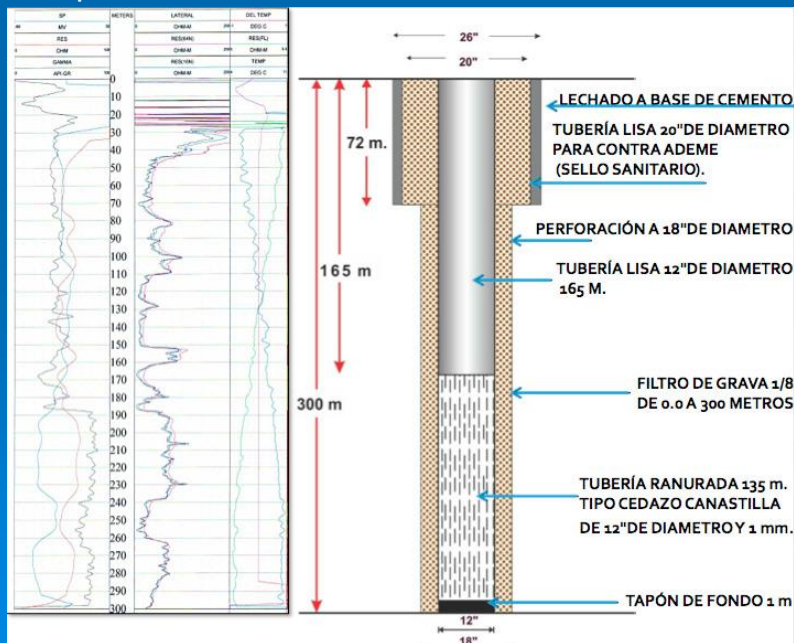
| SP | METERS | LATERAL | DEL TEMP |
|---|---|---|---|
| MV | | OHM-M | DEG C |
| RES | | RES(64N) | RES(FL) |
| OHM | | OHM-M | OHM-M |
| GAMMA | | RES(16N) | TEMP |
| API-GR | | OHM-M | DEG C |

0
10
20
30
40
50
60
70
80
90
100
110
120
130
140
150
160
170
180
190
200
210
220
230
240
250
260
270
280
290
300

26"
20"
72 m.
165 m
300 m

LECHADO A BASE DE CEMENTO

TUBERÍA LISA 20"DE DIAMETRO PARA CONTRA ADEME (SELLO SANITARIO).

PERFORACIÓN A 18"DE DIAMETRO

TUBERÍA LISA 12"DE DIAMETRO 165 M.

FILTRO DE GRAVA 1/8 DE 0.0 A 300 METROS

TUBERÍA RANURADA 135 m. TIPO CEDAZO CANASTILLA DE 12"DE DIAMETRO Y 1 mm.

TAPÓN DE FONDO 1 m

12"
18"